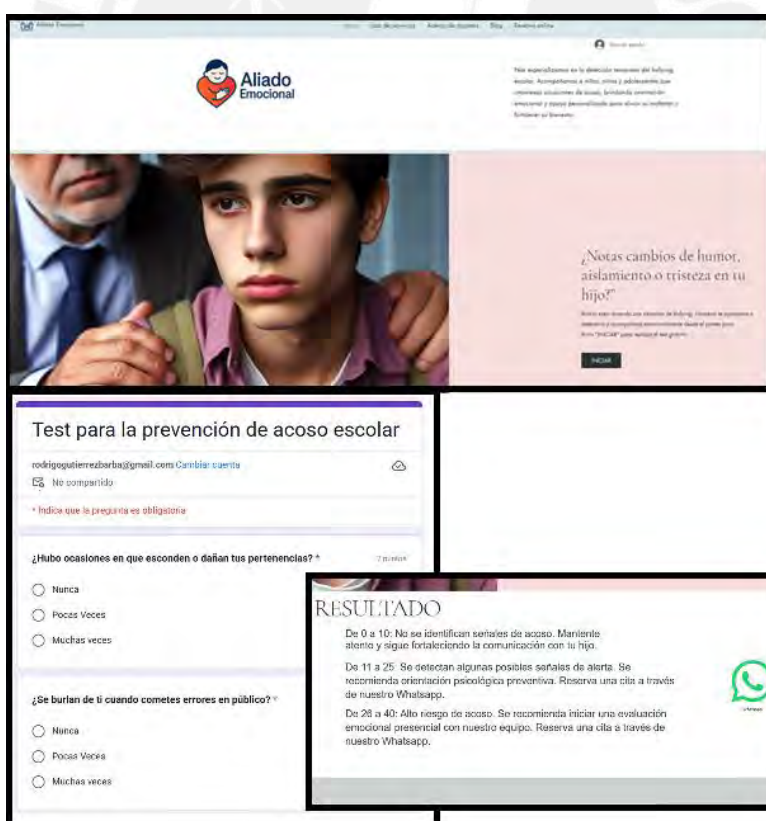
Aliado Emocional

Inicio   Guía de recursos   Agenda de reuniones   Blog   Reserva online

Iniciar sesión

Aliado Emocional

Nos especializamos en la detección temprana del bullying escolar. Acompañamos a niños, niñas y adolescentes que atraviesan situaciones de acoso, brindando orientación emocional y apoyo personalizado para elevar su autoestima y fortalecer su bienestar.

¿Notas cambios de humor, aislamiento o tristeza en tu hijo?"

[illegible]

INICIAR

Test para la prevención de acoso escolar

rodrigogutierrezbarba@gmail.com Cambiar cuenta

No compartido

* Indica que la pregunta es obligatoria

¿Hubo ocasiones en que esconden o dañan tus pertenencias? *

2 puntos

Nunca

Pocas Veces

Muchas veces

¿Se burlan de ti cuando cometes errores en público? *

Nunca

Pocas Veces

Muchas veces

RESULTADO

De 0 a 10: No se identifican señales de acoso. Mantente atento y sigue fortaleciendo la comunicación con tu hijo.

De 11 a 25: Se detectan algunas posibles señales de alerta. Se recomienda orientación psicológica preventiva. Reserva una cita a través de nuestro Whatsapp.

De 26 a 40: Alto riesgo de acoso. Se recomienda iniciar una evaluación emocional presencial con nuestro equipo. Reserva una cita a través de nuestro Whatsapp.

Whatsapp